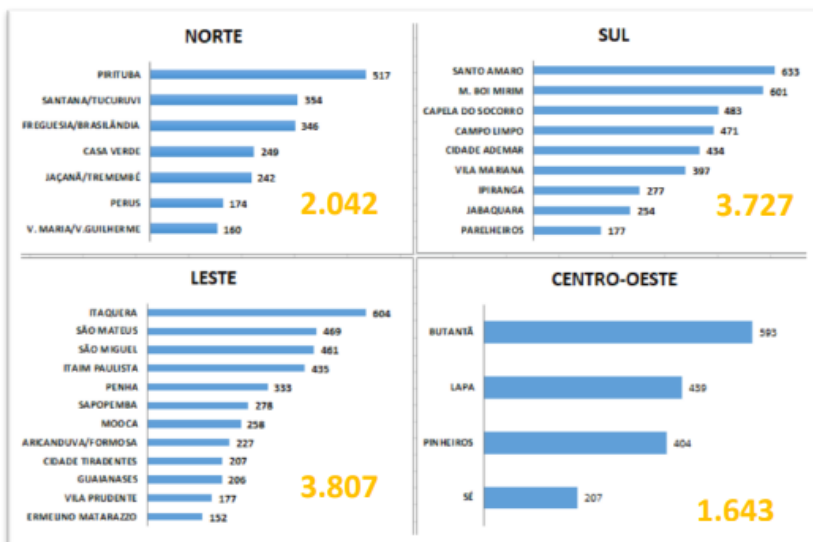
NORTE

PIRITUBA 517
SANTANA/TUCURUVI 354
FREGUESIA/BRASILÂNDIA 346
CASA VERDE 249
JAÇANÃ/TREMEMBÉ 242
PERUS 174
V. MARIA/V.GUILHERME 160

2.042

SUL

SANTO AMARO 633
M. BOI MIRIM 601
CAPELA DO SOCORRO 483
CAMPO LIMPO 471
CIDADE ADEMAR 434
VILA MARIANA 397
IPIRANGA 277
JABAQUARA 254
PARELHEIROS 177

3.727

LESTE

ITAQUERA 604
SÃO MATEUS 469
SÃO MIGUEL 461
ITAIM PAULISTA 435
PENHA 333
SAPOPEMBA 278
MOOCA 258
ARICANDUVA/FORMOSA 227
CIDADE TIRADENTES 207
GUAIANASES 206
VILA PRUDENTE 177
ERMELINO MATARAZZO 152

3.807

CENTRO-OESTE

BUTANTÃ 593
LAPA 439
PINHEIROS 404
SÉ 207

1.643